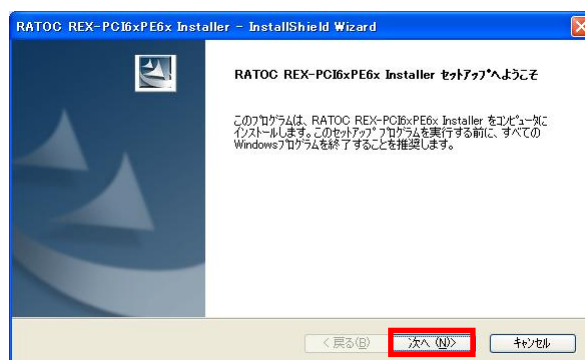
RATOC REX-PCI6xPE6x Installer - InstallShield Wizard

RATOC REX-PCI6xPE6x Installer セットアップへようこそ

このプログラムは、RATOC REX-PCI6xPE6x Installer をコンピュータにインストールします。このセットアッププログラムを実行する前に、すべてのWindowsプログラムを終了することを推奨します。

< 戻る(B)

次へ (N)>

キャンセル